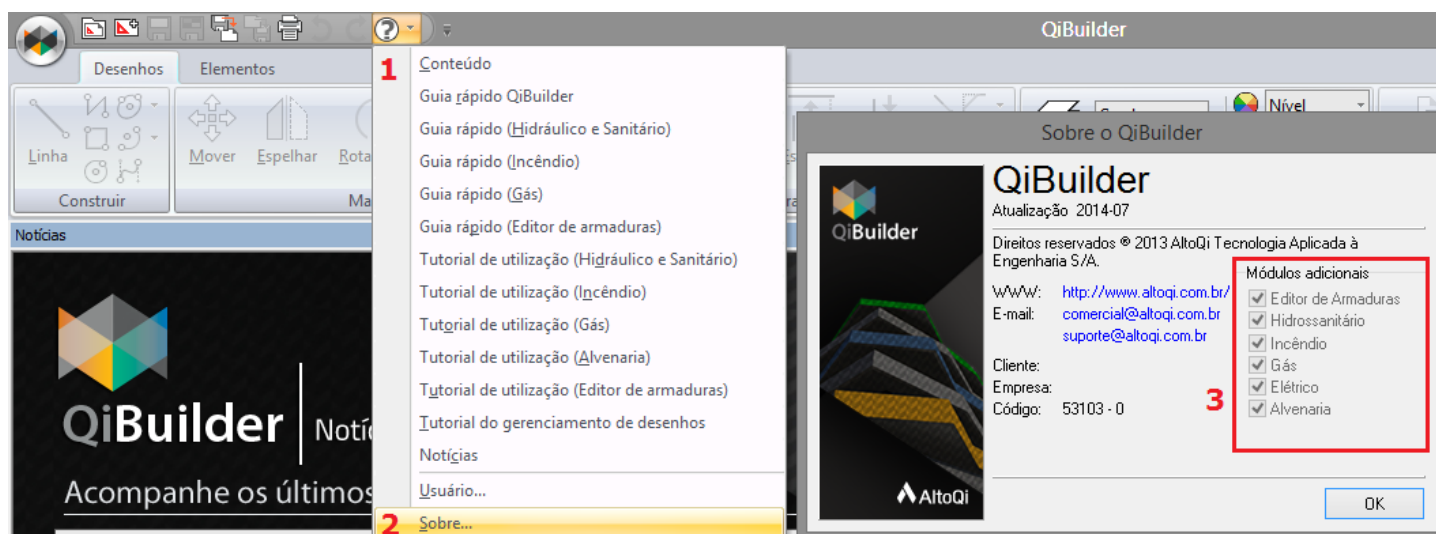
QiBuilder

Desenhos Elementos

Linha Mover Espelhar Rota

Construir Ma

Nível

Notícias

1 Conteúdo
Guia rápido QiBuilder
Guia rápido (Hidráulico e Sanitário)
Guia rápido (Incêndio)
Guia rápido (Gás)
Guia rápido (Editor de armaduras)
Tutorial de utilização (Hidráulico e Sanitário)
Tutorial de utilização (Incêndio)
Tutorial de utilização (Gás)
Tutorial de utilização (Alvenaria)
Tutorial de utilização (Editor de armaduras)
Tutorial do gerenciamento de desenhos
Notícias
Usuário...
2 Sobre...

QiBuilder | Notíc
Acompanhe os últimos

Sobre o QiBuilder

QiBuilder

AltoQi

QiBuilder
Atualização 2014-07

Direitos reservados ® 2013 AltoQi Tecnologia Aplicada à Engenharia S/A.

WWW: http://www.altoqi.com.br/
E-mail: comercial@altoqi.com.br
suporte@altoqi.com.br

Cliente:
Empresa:
Código: 53103 - 0

Módulos adicionais
Editor de Armaduras
Hidrossanitário
Incêndio
Gás
Elétrico
Alvenaria

3

OK